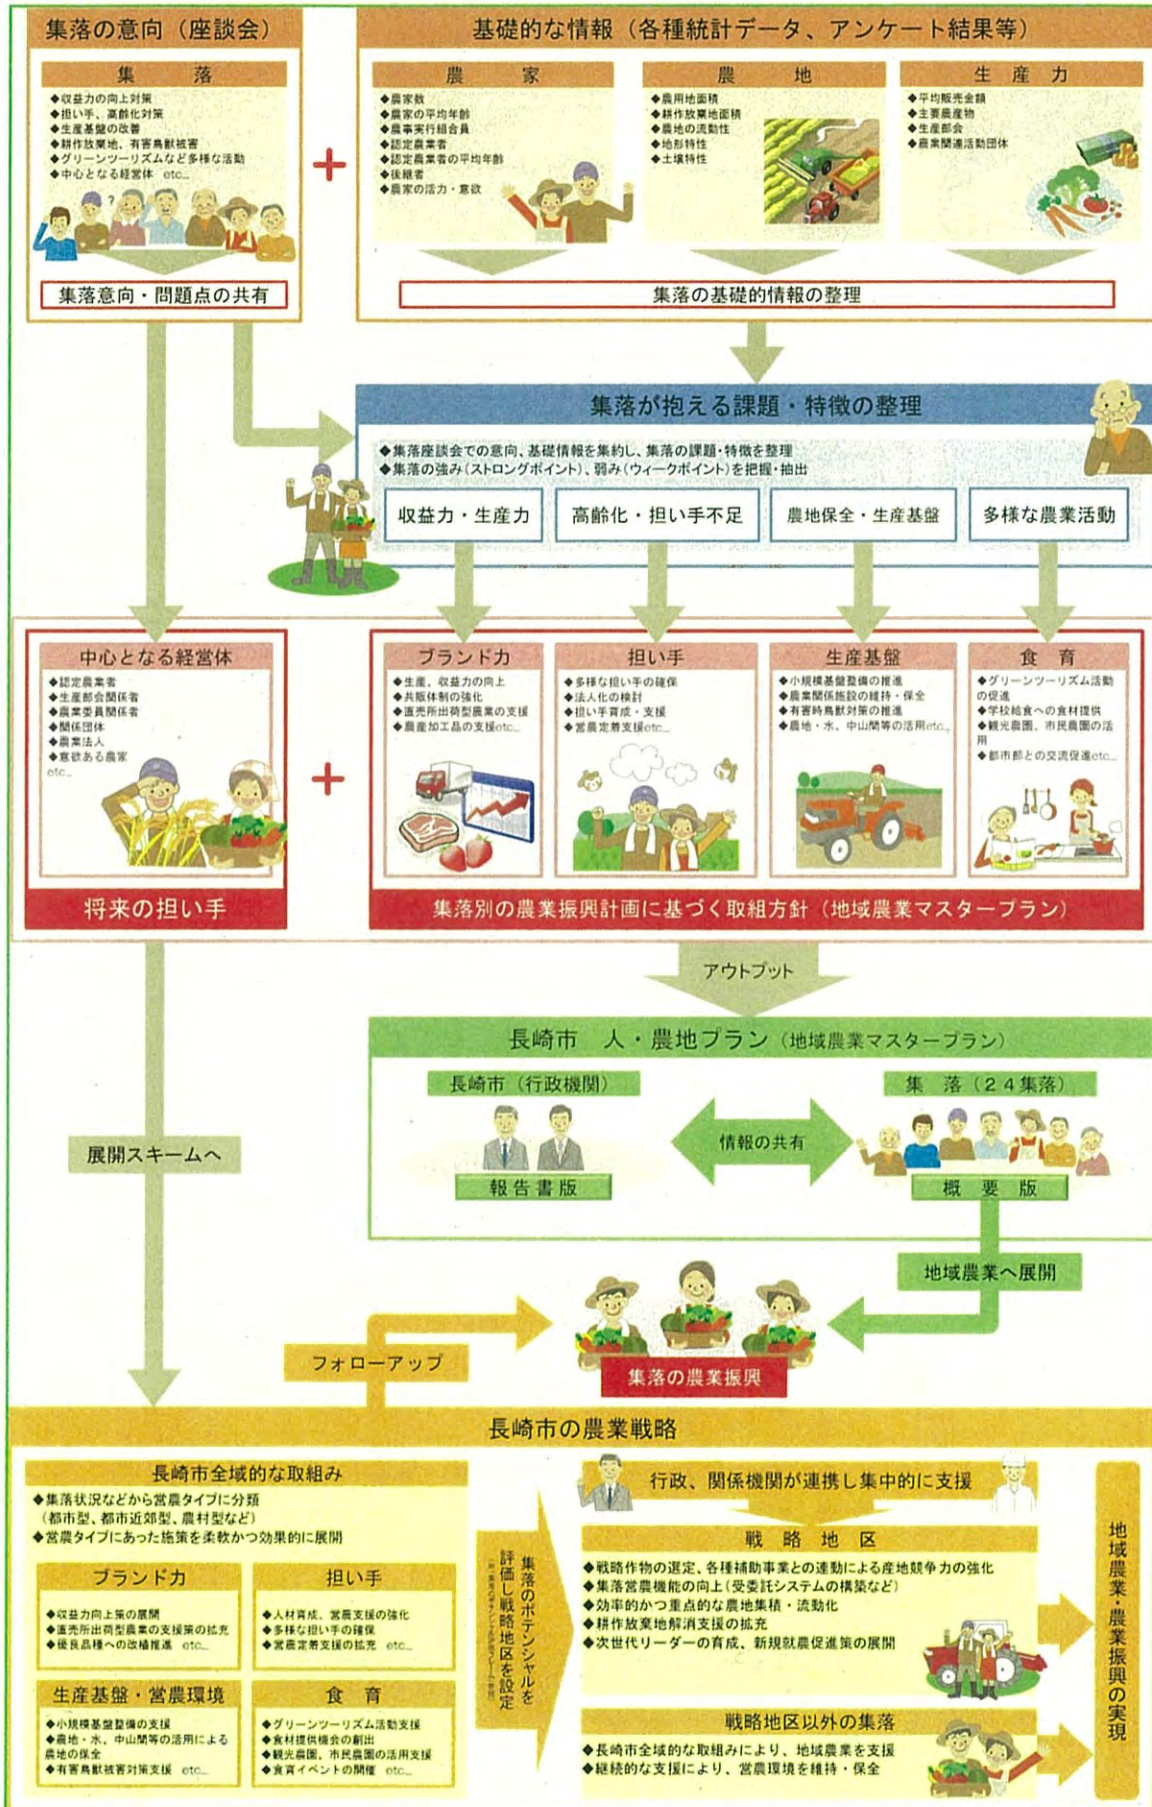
集落の意向（座談会）

集　落

◆収益力の向上対策
◆担い手、高齢化対策
◆生産基盤の改善
◆耕作放棄地、有害鳥獣被害
◆グリーンツーリズムなど多様な活動
◆中心となる経営体　etc...

集落意向・問題点の共有

基礎的な情報（各種統計データ、アンケート結果等）

農　家

◆農家数
◆農家の平均年齢
◆農事実行組合員
◆認定農業者
◆認定農業者の平均年齢
◆後継者
◆農家の活力・意欲

農　地

◆農用地面積
◆耕作放棄地面積
◆農地の流動性
◆地形特性
◆土壌特性

生産力

◆平均販売金額
◆主要農産物
◆生産部会
◆農業関連活動団体

集落の基礎的情報の整理

集落が抱える課題・特徴の整理

◆集落座談会での意向、基礎情報を集約し、集落の課題・特徴を整理
◆集落の強み（ストロングポイント）、弱み（ウィークポイント）を把握・抽出

収益力・生産力

高齢化・担い手不足

農地保全・生産基盤

多様な農業活動

中心となる経営体

◆認定農業者
◆生産部会関係者
◆農業委員関係者
◆関係団体
◆農業法人
◆意欲ある農家
etc...

将来の担い手

ブランド力

◆生産、収益力の向上
◆共販体制の強化
◆直売所出荷型農業の支援
◆農産加工品の支援etc...

担い手

◆多様な担い手の確保
◆法人化の検討
◆担い手育成・支援
◆営農定着支援etc...

生産基盤

◆小規模基盤整備の推進
◆農業関係施設の維持・保全
◆有害鳥獣対策の推進
◆農地・水、中山間等の活用etc...

食　育

◆グリーンツーリズム活動の促進
◆学校給食への食材提供
◆観光農園、市民農園の活用
◆都市部との交流促進etc...

集落別の農業振興計画に基づく取組方針（地域農業マスタープラン）

アウトプット

長崎市　人・農地プラン（地域農業マスタープラン）

長崎市（行政機関）

報告書版

情報の共有

集　落（２４集落）

概　要　版

展開スキームへ

地域農業へ展開

フォローアップ

集落の農業振興

長崎市の農業戦略

長崎市全域的な取組み

◆集落状況などから営農タイプに分類（都市型、都市近郊型、農村型など）
◆営農タイプにあった施策を柔軟かつ効果的に展開

ブランド力

◆収益力向上策の展開
◆直売所出荷型農業の支援策の拡充
◆優良品種への改植推進　etc...

担い手

◆人材育成、営農支援の強化
◆多様な担い手の確保
◆営農定着支援の拡充　etc...

生産基盤・営農環境

◆小規模基盤整備の支援
◆農地・水、中山間等の活用による農地の保全
◆有害鳥獣被害対策支援　etc...

食　育

◆グリーンツーリズム活動支援
◆食材提供機会の創出
◆観光農園、市民農園の活用支援
◆食育イベントの開催　etc...

集落のポテンシャルを評価し戦略地区を設定

行政、関係機関が連携し集中的に支援

戦　略　地　区

◆戦略作物の選定、各種補助事業との連動による産地競争力の強化
◆集落営農機能の向上（受委託システムの構築など）
◆効率的かつ重点的な農地集積・流動化
◆耕作放棄地解消支援の拡充
◆次世代リーダーの育成、新規就農促進策の展開

戦略地区以外の集落

◆長崎市全域的な取組みにより、地域農業を支援
◆継続的な支援により、営農環境を維持・保全

地域農業・農業振興の実現